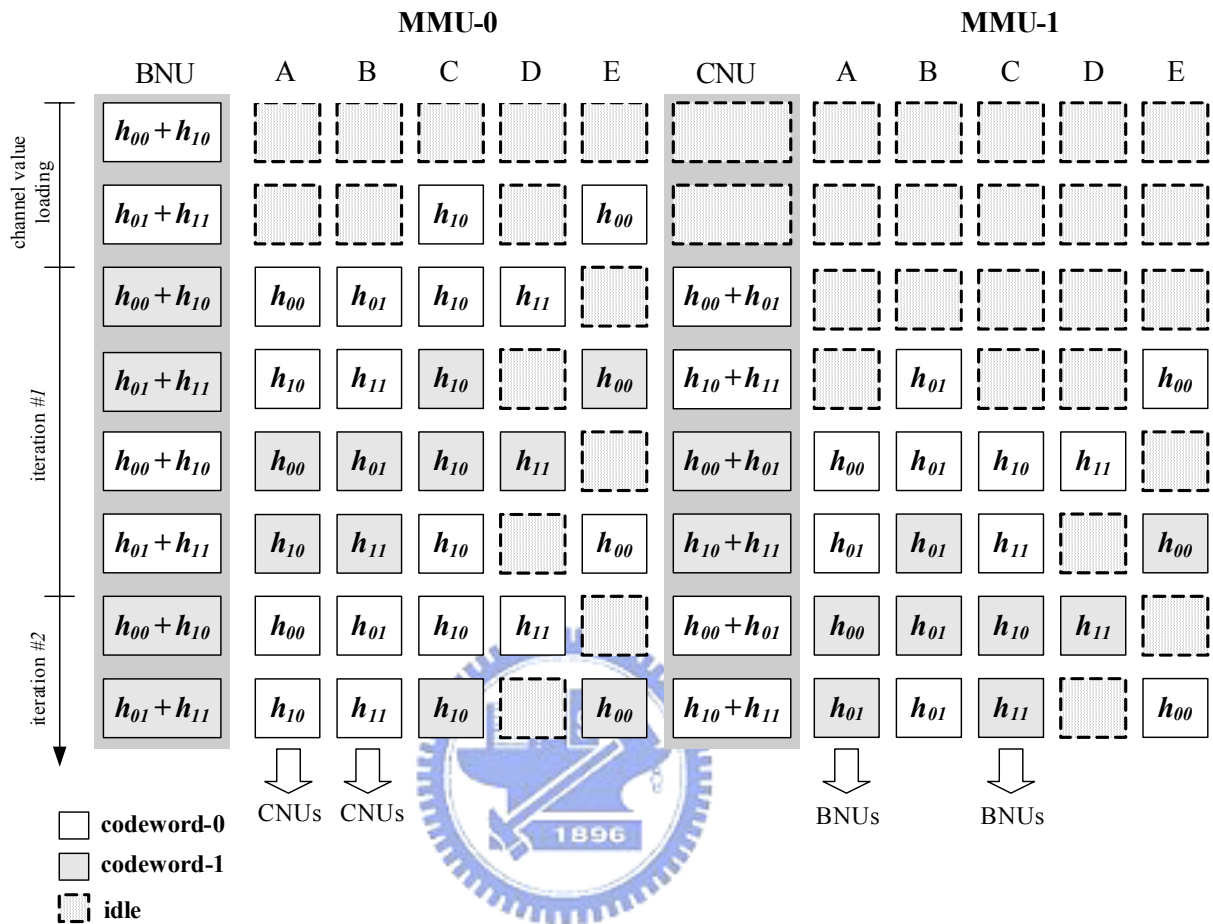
| | BNU | A | B | C | D | E | CNU | A | B | C | D | E |
|---|---|---|---|---|---|---|---|---|---|---|---|---|
| channel value loading | $h_{00}+h_{10}$ | | | | | | | | | | | |
| | $h_{01}+h_{11}$ | | | $h_{10}$ | | $h_{00}$ | | | | | | |
| iteration #1 | $h_{00}+h_{10}$ | $h_{00}$ | $h_{01}$ | $h_{10}$ | $h_{11}$ | | $h_{00}+h_{01}$ | | | | | |
| | $h_{01}+h_{11}$ | $h_{10}$ | $h_{11}$ | $h_{10}$ | | $h_{00}$ | $h_{10}+h_{11}$ | | $h_{01}$ | | | $h_{00}$ |
| | $h_{00}+h_{10}$ | $h_{00}$ | $h_{01}$ | $h_{10}$ | $h_{11}$ | | $h_{00}+h_{01}$ | $h_{00}$ | $h_{01}$ | $h_{10}$ | $h_{11}$ | |
| | $h_{01}+h_{11}$ | $h_{10}$ | $h_{11}$ | $h_{10}$ | | $h_{00}$ | $h_{10}+h_{11}$ | $h_{01}$ | $h_{01}$ | $h_{11}$ | | $h_{00}$ |
| iteration #2 | $h_{00}+h_{10}$ | $h_{00}$ | $h_{01}$ | $h_{10}$ | $h_{11}$ | | $h_{00}+h_{01}$ | $h_{00}$ | $h_{01}$ | $h_{10}$ | $h_{11}$ | |
| | $h_{01}+h_{11}$ | $h_{10}$ | $h_{11}$ | $h_{10}$ | | $h_{00}$ | $h_{10}+h_{11}$ | $h_{01}$ | $h_{01}$ | $h_{11}$ | | $h_{00}$ |

MMU-0 MMU-1

CNUs CNUs BNUs BNUs

codeword-0
codeword-1
idle

1896